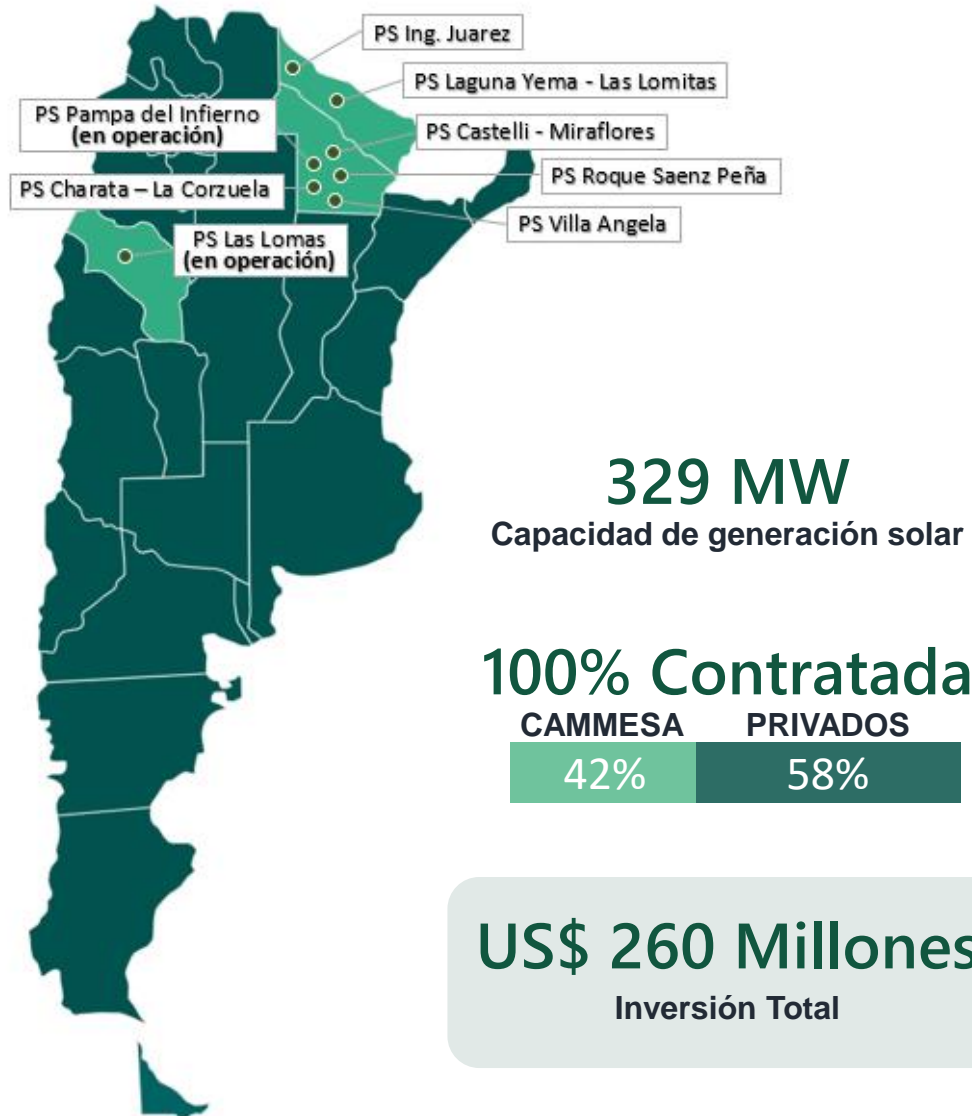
PS Ing. Juarez

PS Laguna Yema - Las Lomitas

PS Pampa del Infierno
(en operación)

PS Castelli - Miraflores

PS Roque Saenz Peña

PS Charata – La Corzuela

PS Villa Angela

PS Las Lomas
(en operación)

329 MW
Capacidad de generación solar

100% Contratada

| CAMMESA | PRIVADOS |
|---|---|
| 42% | 58% |

US$ 260 Millones
Inversión Total